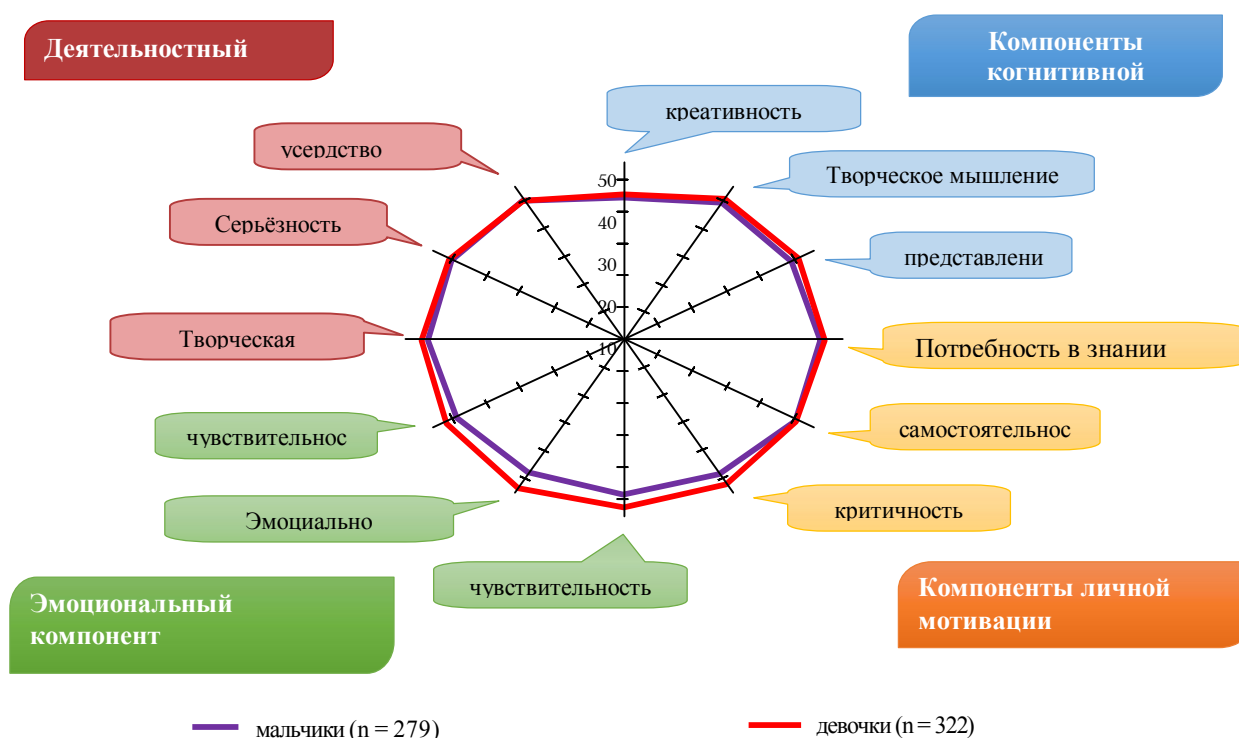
Деятельностный

Компоненты когнитивной

креативность

усердство

Творческое мышление

Серьёзность

представлени

Творческая

Потребность в знании

чувствительнос

самостоятельнос

Эмоциально

критичность

чувствительность

Эмоциональный компонент

Компоненты личной мотивации

50
40
30
20
10

мальчики (n = 279)

девочки (n = 322)